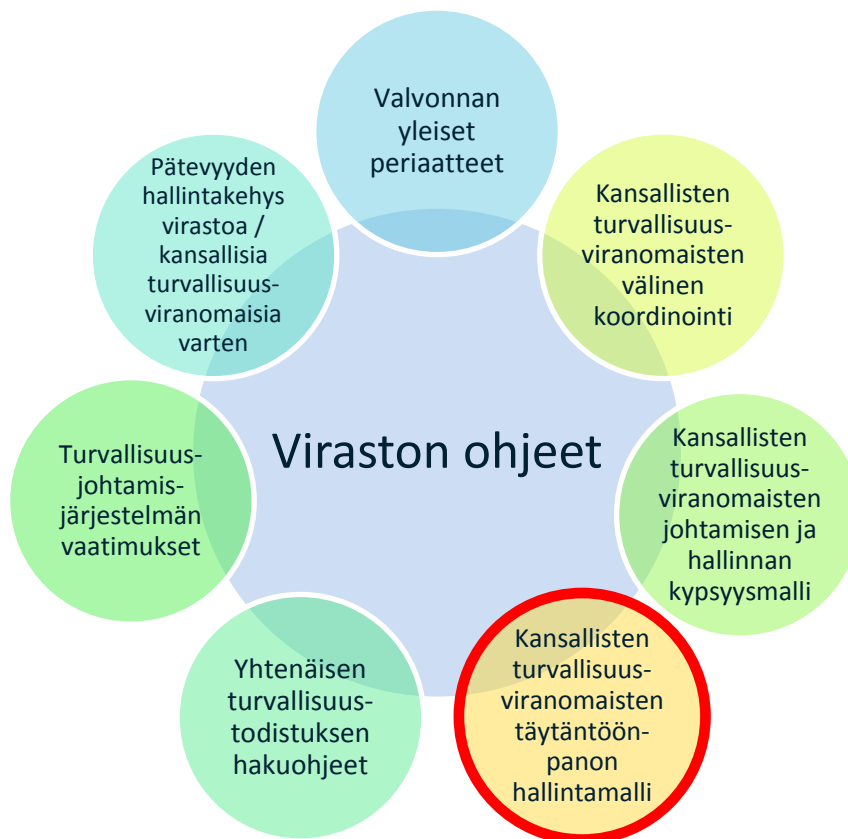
Valvonnan yleiset periaatteet

Kansallisten turvallisuus-viranomaisten välinen koordinointi

Kansallisten turvallisuus-viranomaisten johtamisen ja hallinnan kypsyysmalli

Kansallisten turvallisuus-viranomaisten täytäntöön-panon hallintamalli

Yhtenäisen turvallisuus-todistuksen hakuohjeet

Turvallisuus-johtamis-järjestelmän vaatimukset

Pätevyyden hallintakehys virastoa / kansallisia turvallisuus-viranomaisia varten

Viraston ohjeet